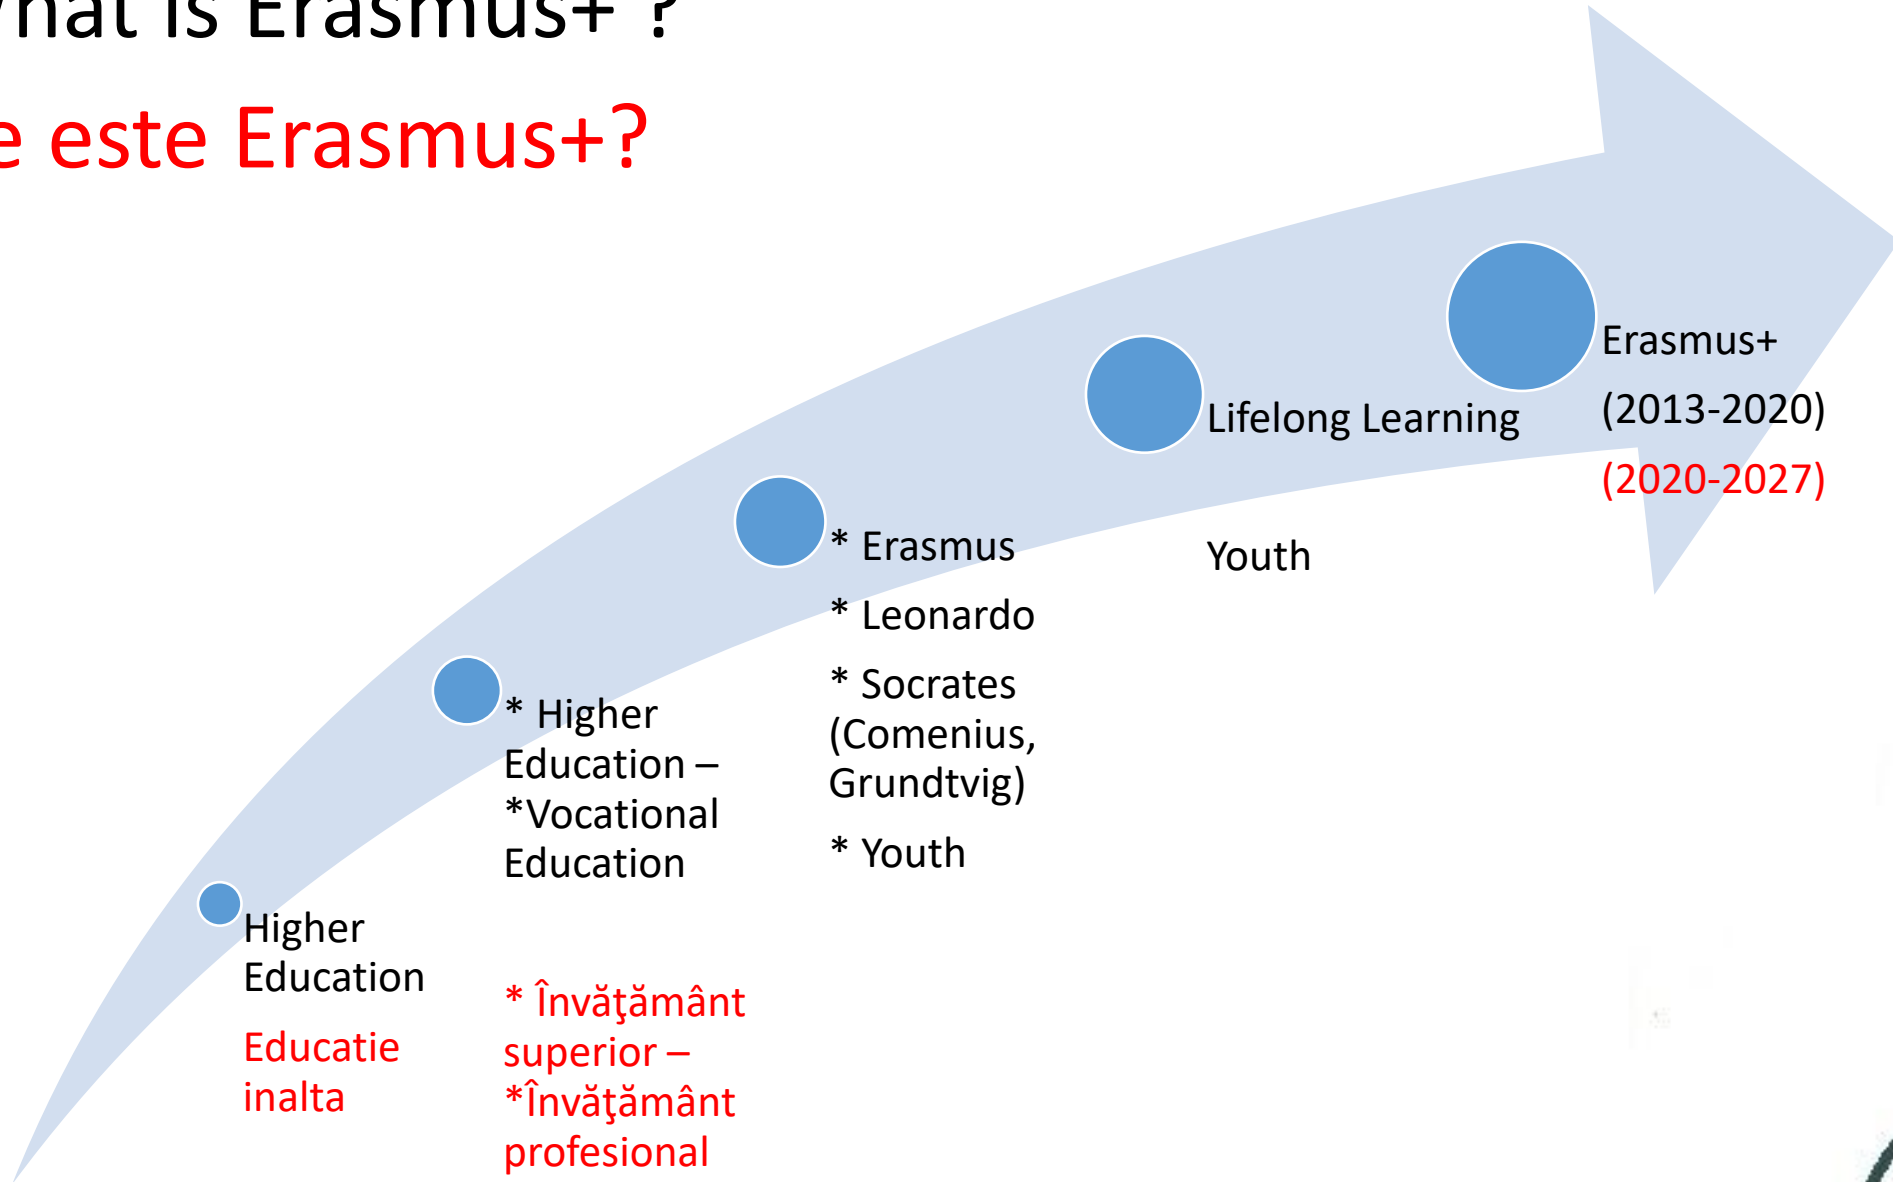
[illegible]hat is Erasmus+ ?

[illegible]e este Erasmus+?

Higher Education

Educatie inalta

* Higher Education – *Vocational Education

* Învăţământ superior – *Învăţământ profesional

* Erasmus

* Leonardo

* Socrates (Comenius, Grundtvig)

* Youth

Lifelong Learning

Youth

Erasmus+

(2013-2020)

(2020-2027)